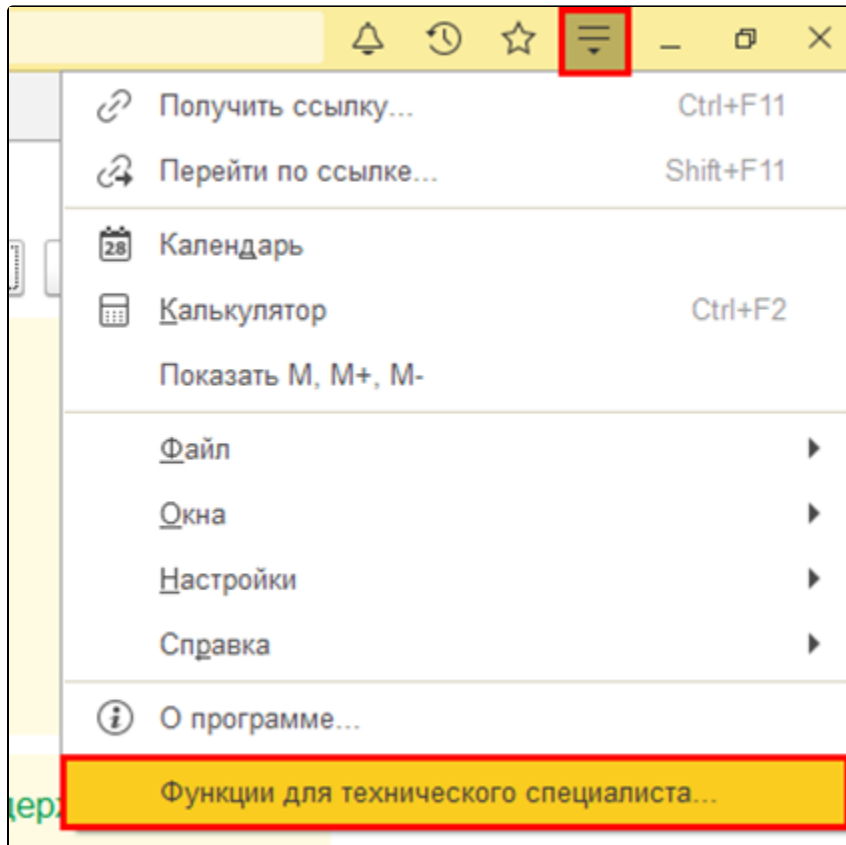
Получить ссылку... Ctrl+F11

Перейти по ссылке... Shift+F11

28 Календарь

Калькулятор Ctrl+F2

Показать М, М+, М-

Файл

Окна

Настройки

Справка

О программе...

Функции для технического специалиста...

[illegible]ерж